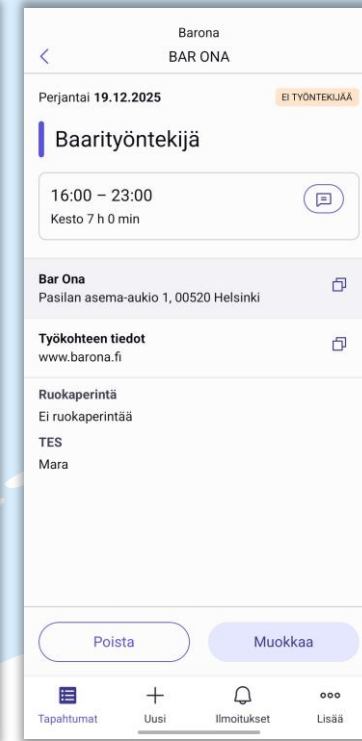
Barona
BAR ONA

Perjantai 19.12.2025

EI TYÖNTEKIJÄÄ

Baarityöntekijä

16:00 – 23:00
Kesto 7 h 0 min

Bar Ona
Pasilan asema-aukio 1, 00520 Helsinki

Työkohteen tiedot
www.barona.fi

Ruokaperintä
Ei ruokaperintää

TES
Mara

Poista

Muokkaa

Tapahtumat

Uusi

Ilmoitukset

Lisää